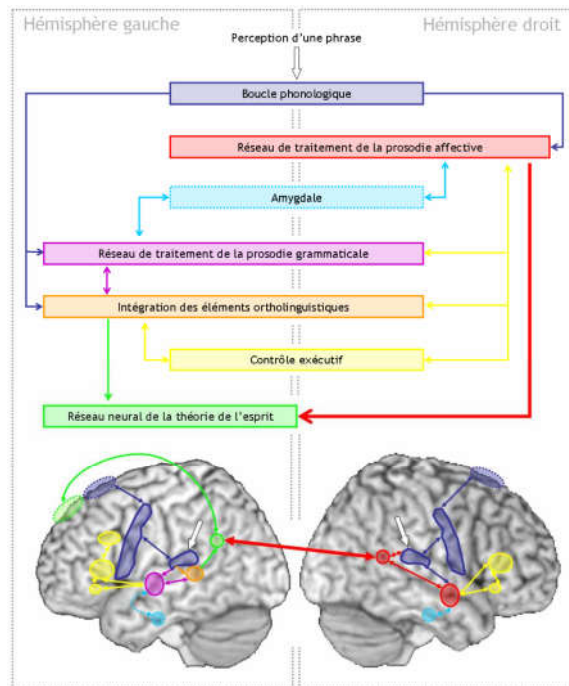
Hémisphère gauche

Hémisphère droit

Perception d'une phrase

Boucle phonologique

Réseau de traitement de la prosodie affective

Amygdale

Réseau de traitement de la prosodie grammaticale

Intégration des éléments ortholinguistiques

Contrôle exécutif

Réseau neural de la théorie de l'esprit